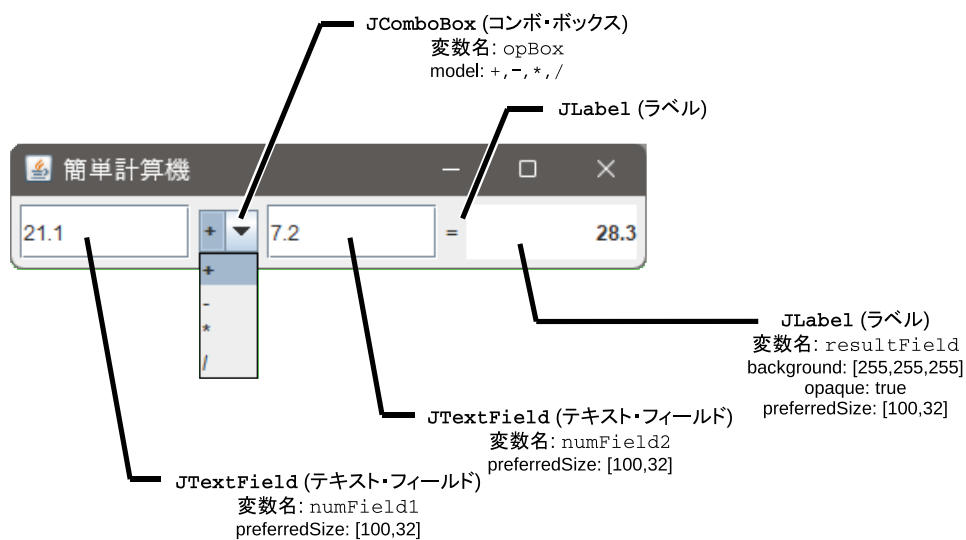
JComboBox (コンボ・ボックス)
変数名: opBox
model: +, -, *, /

JLabel (ラベル)

簡単計算機

21.1

+

7.2

=

28.3

+
-
*
/

JLabel (ラベル)
変数名: resultField
background: [255,255,255]
opaque: true
preferredSize: [100,32]

JTextField (テキスト・フィールド)
変数名: numField2
preferredSize: [100,32]

JTextField (テキスト・フィールド)
変数名: numField1
preferredSize: [100,32]